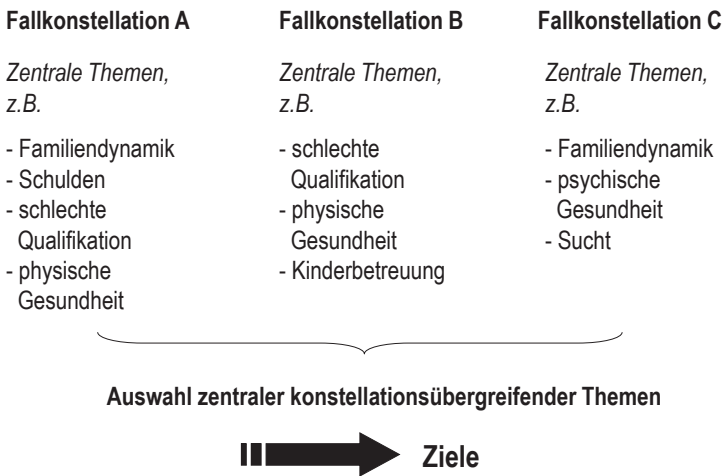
Fallkonstellation A

Zentrale Themen, z.B.

- Familiendynamik
- Schulden
- schlechte Qualifikation
- physische Gesundheit

Fallkonstellation B

Zentrale Themen, z.B.

- schlechte Qualifikation
- physische Gesundheit
- Kinderbetreuung

Fallkonstellation C

Zentrale Themen, z.B.

- Familiendynamik
- psychische Gesundheit
- Sucht

Auswahl zentraler konstellationsübergreifender Themen

Ziele